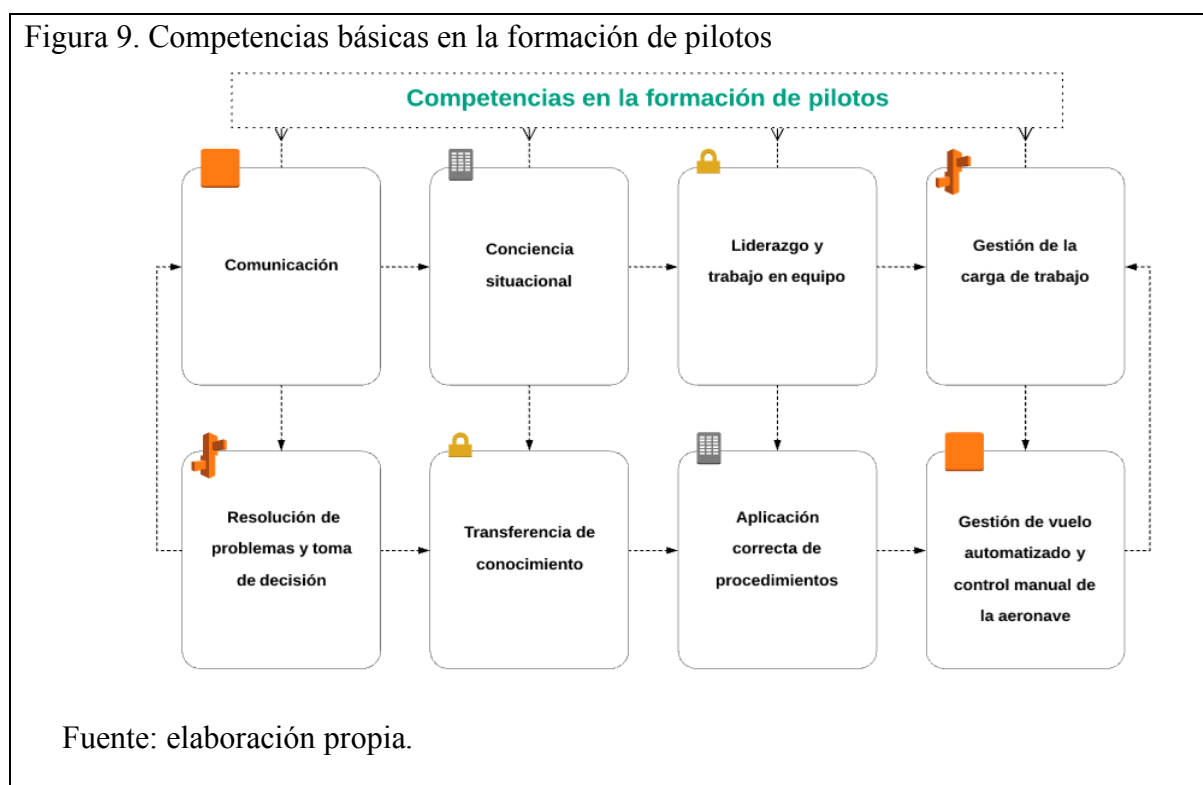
Figura 9. Competencias básicas en la formación de pilotos

Competencias en la formación de pilotos

Comunicación

Conciencia situacional

Liderazgo y trabajo en equipo

Gestión de la carga de trabajo

Resolución de problemas y toma de decisión

Transferencia de conocimiento

Aplicación correcta de procedimientos

Gestión de vuelo automatizado y control manual de la aeronave

Fuente: elaboración propia.